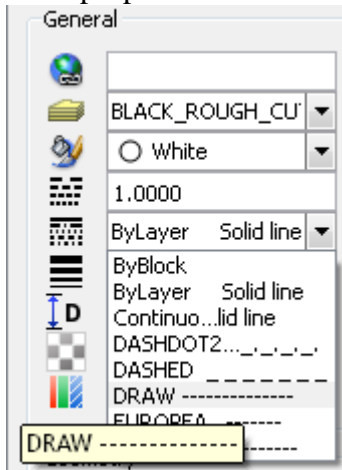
General

BLACK_ROUGH_CU
White
1.0000
ByLayer Solid line
ByBlock
ByLayer Solid line
Continuo...lid line
DASHDOT2..._._._._.
DASHED _ _ _ _ _ _ _
DRAW ---------------
EUROPEA --------
DRAW ---------------
D